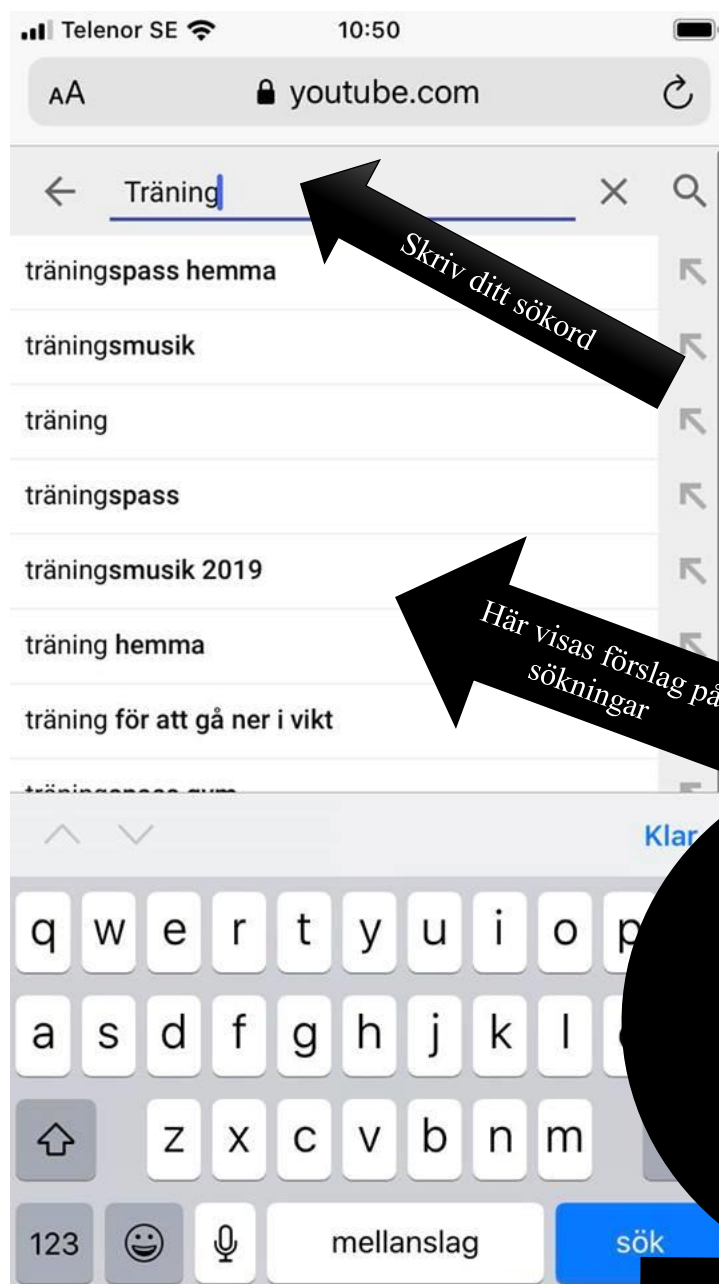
Telenor SE 10:50

AA youtube.com

Träning

träningspass hemma

träningsmusik

träning

träningspass

träningsmusik 2019

träning hemma

träning för att gå ner i vikt

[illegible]

Skriv ditt sökord

Här visas förslag på sökningar

Klar

q w e r t y u i o p

a s d f g h j k l

z x c v b n m

123 mellanslag sök